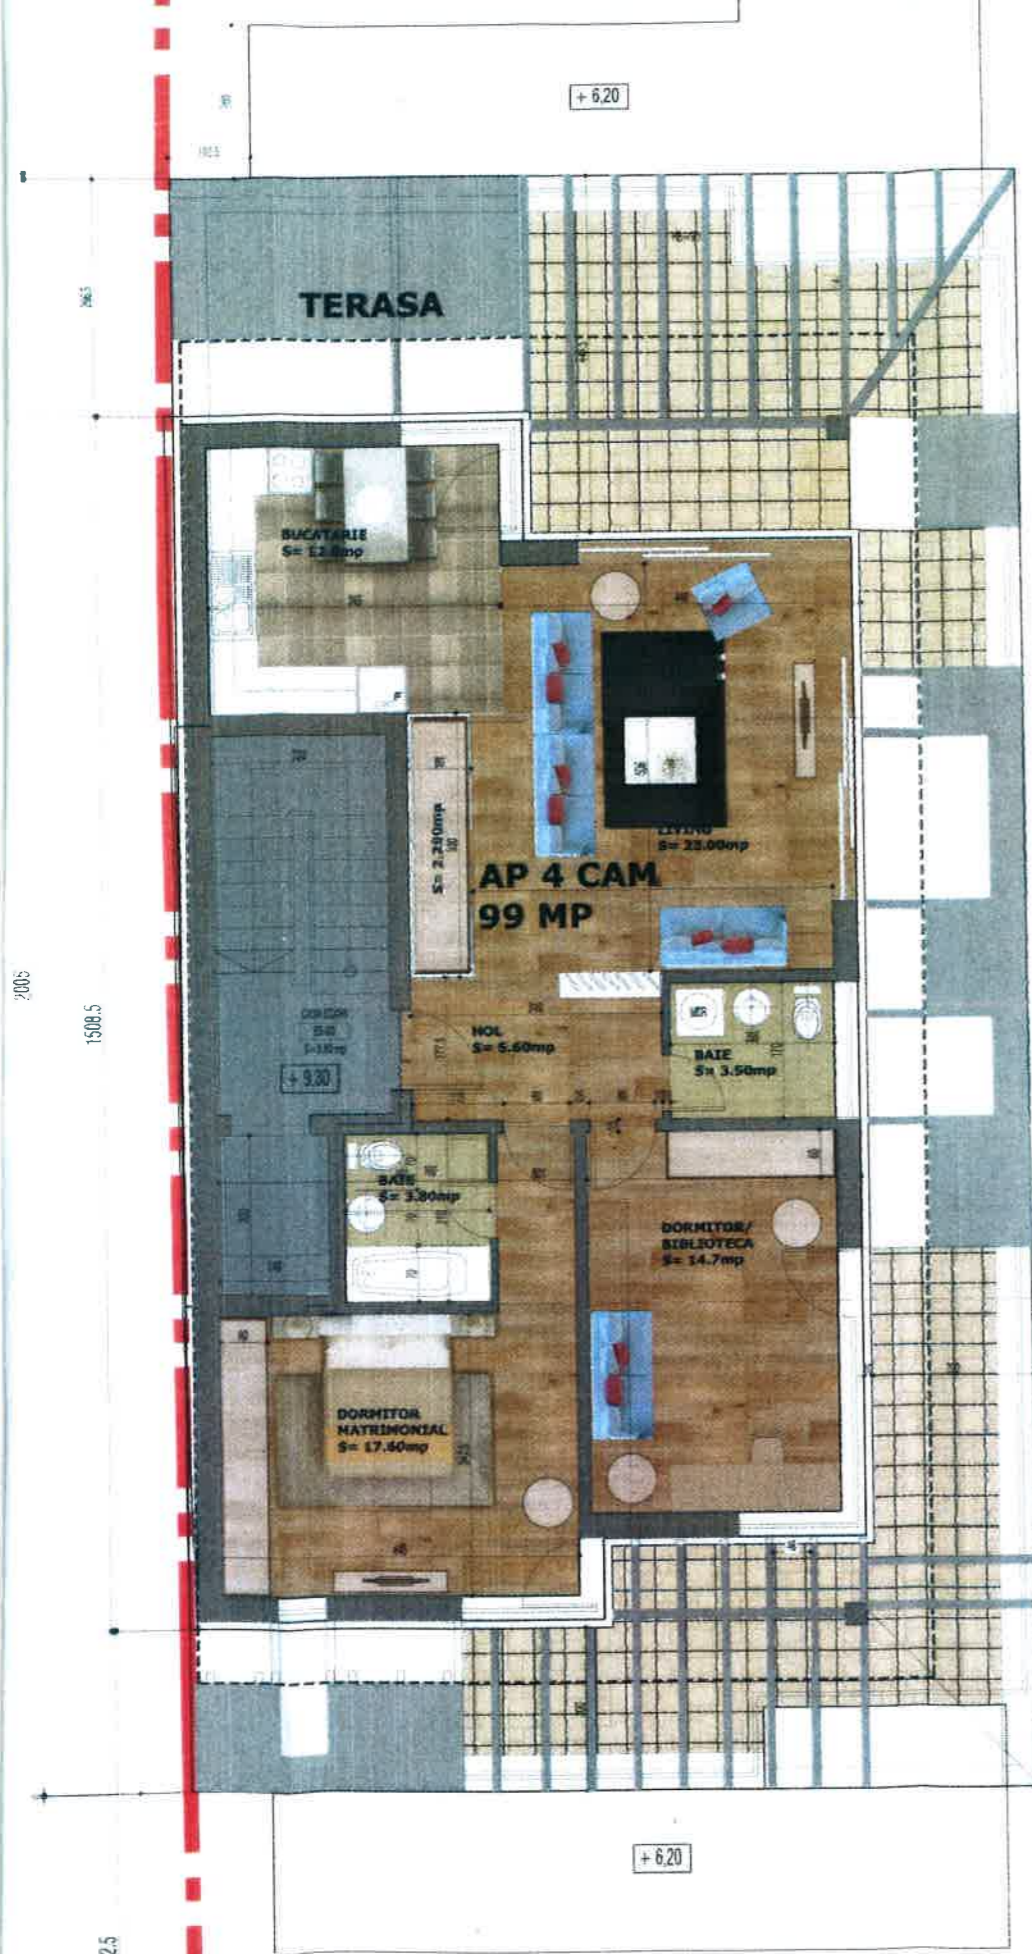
+ 6,20

TERASA

BUCATARIE
S= 12.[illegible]mp

LIVING
S= 22.00mp

S= 2.20mp

AP 4 CAM
99 MP

HOL
S= 5.60mp

BAIE
S= 3.50mp

+ 9,30

BAIE
S= 3.80mp

DORMITOR/
BIBLIOTECA
S= 14.7mp

DORMITOR
MATRIMONIAL
S= 17.60mp

1508.5

2005

+ 6,20

2.5